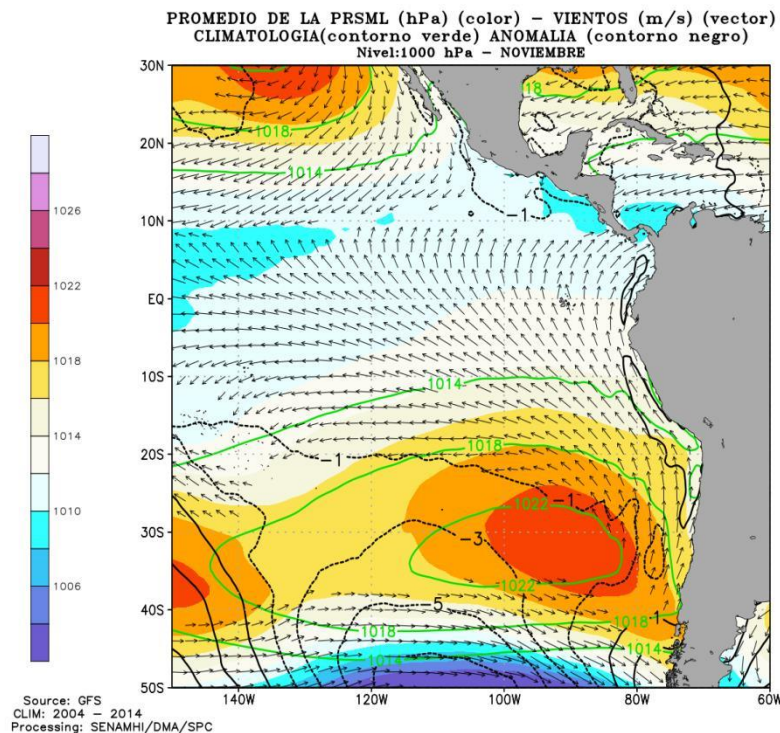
PROMEDIO DE LA PRSML (hPa) (color) – VIENTOS (m/s) (vector)
CLIMATOLOGIA(contorno verde) ANOMALIA (contorno negro)
Nivel:1000 hPa – NOVIEMBRE

1026
1022
1018
1014
1010
1006

30N
20N
10N
EQ
10S
20S
30S
40S
50S

140W
120W
100W
80W
60W

18
1018
1014
-1
1014
1018
-1
1022
-1
-3
1022
5
1018
1018
1
1014
1014

Source: GFS
CLIM: 2004 – 2014
Processing: SENAMHI/DMA/SPC